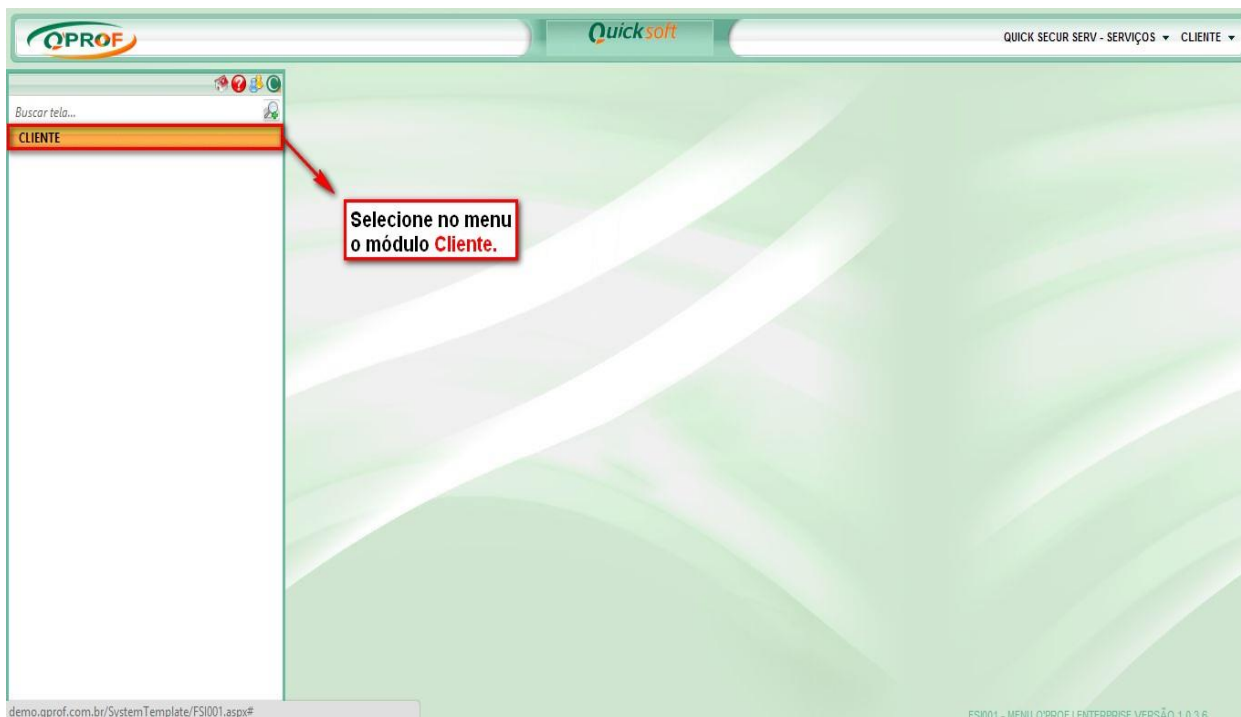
QPROF

Quicksoft

QUICK SECUR SERV - SERVIÇOS ▾ CLIENTE ▾

Buscar tela...

CLIENTE

Selecione no menu o módulo Cliente.

demo.qprof.com.br/SystemTemplate/FSI001.aspx#

FSI001 - MENU Q'PROF | ENTERPRISE VERSÃO 1.0.3.6